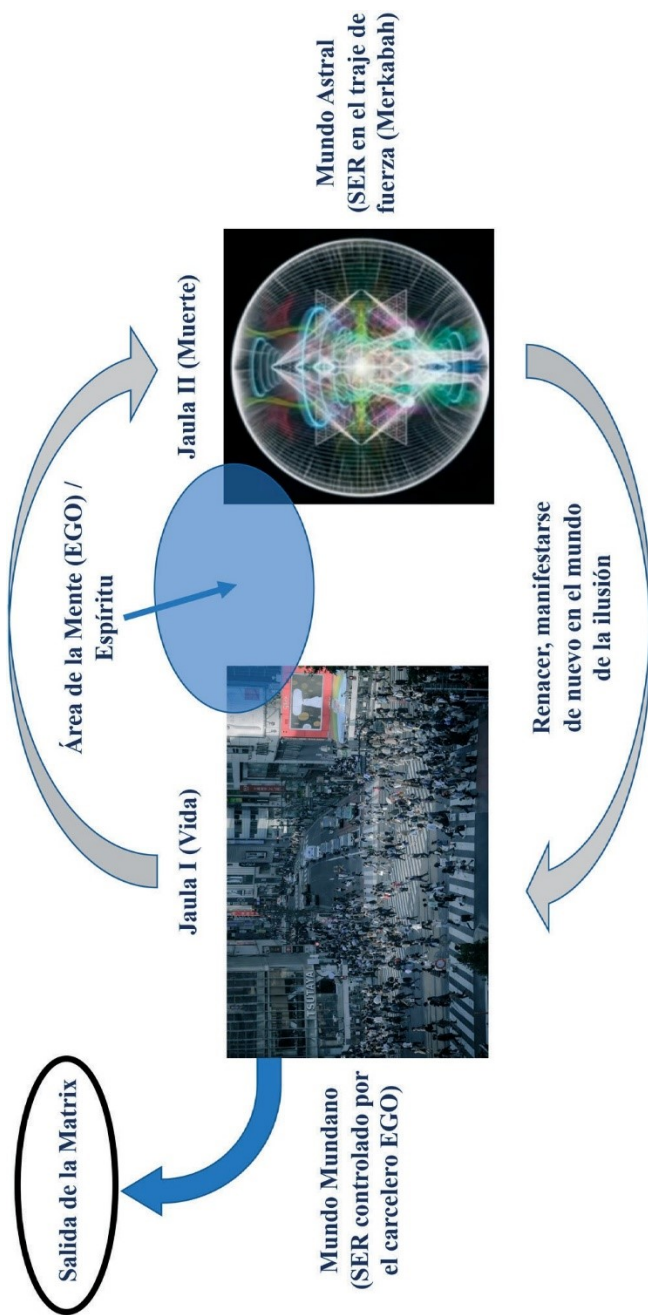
Mundo Astral (SER en el traje de fuerza (Merkabah)

Jaula II (Muerte)

Área de la Mente (EGO) / Espíritu

Jaula I (Vida)

Salida de la Matrix

TSUTAYA

Renacer, manifestarse de nuevo en el mundo de la ilusión

Mundo Mundano (SER controlado por el carcelero EGO)